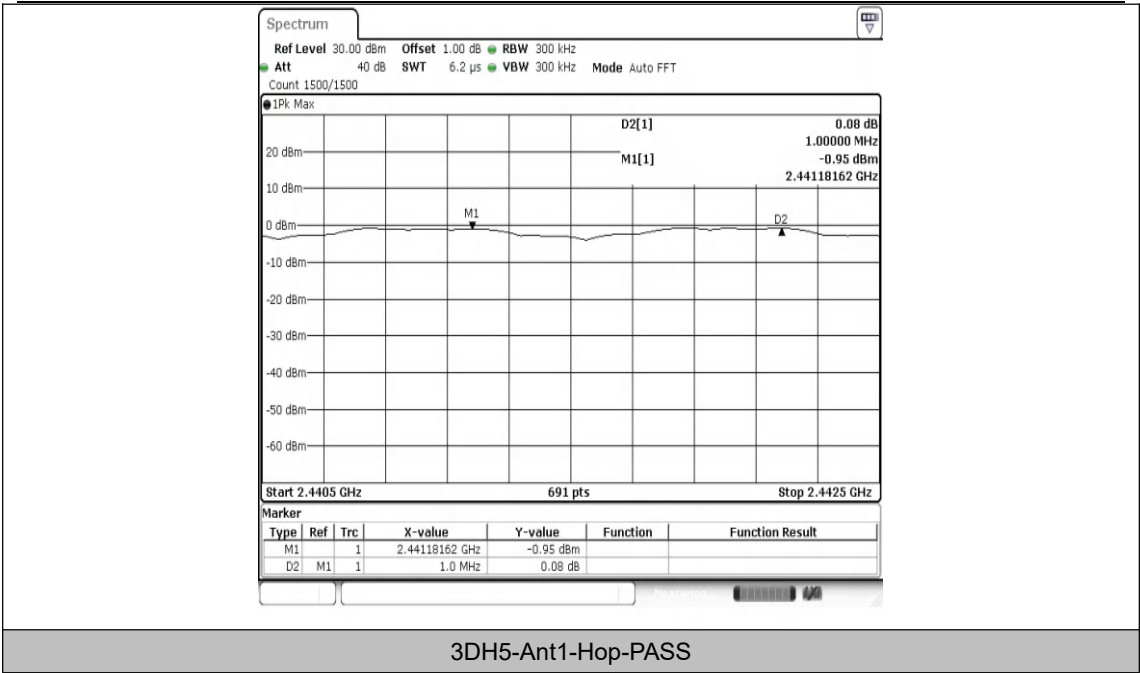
Spectrum

Ref Level 30.00 dBm Offset 1.00 dB RBW 300 kHz
Att 40 dB SWT 6.2 µs VBW 300 kHz Mode Auto FFT
Count 1500/1500

1Pk Max

D2[1] 0.08 dB
1.00000 MHz
M1[1] -0.95 dBm
2.44118162 GHz

20 dBm
10 dBm
0 dBm
-10 dBm
-20 dBm
-30 dBm
-40 dBm
-50 dBm
-60 dBm

M1
D2

Start 2.4405 GHz 691 pts Stop 2.4425 GHz

Marker

| Type | Ref | Trc | X-value | Y-value | Function | Function Result |
|---|---|---|---|---|---|---|
| M1 | | 1 | 2.44118162 GHz | -0.95 dBm | | |
| D2 | M1 | 1 | 1.0 MHz | 0.08 dB | | |

Measuring...

3DH5-Ant1-Hop-PASS